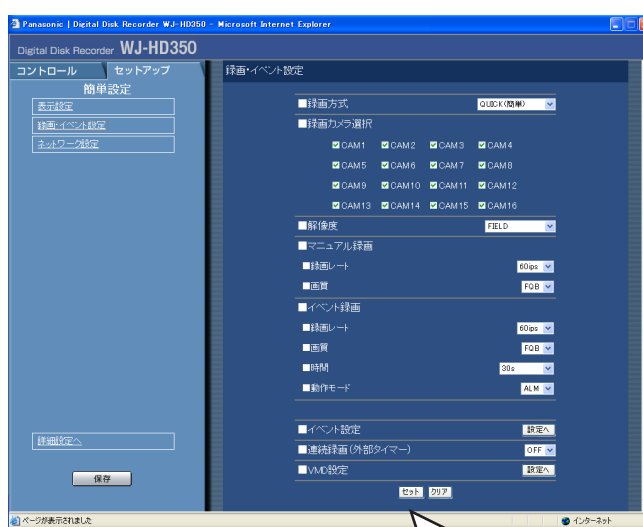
Panasonic | Digital Disk Recorder WJ-HD350 - Microsoft Internet Explorer

Digital Disk Recorder WJ-HD350

コントロール セットアップ

簡単設定

表示設定

録画・イベント設定

ネットワーク設定

詳細設定へ

保存

録画・イベント設定

■録画方式 QUICK(簡単)

■録画カメラ選択

CAM1 CAM2 CAM3 CAM4

CAM5 CAM6 CAM7 CAM8

CAM9 CAM10 CAM11 CAM12

CAM13 CAM14 CAM15 CAM16

■解像度 FIELD

■マニュアル録画

■録画レート 60ips

■画質 FQB

■イベント録画

■録画レート 60ips

■画質 FQB

■時間 30s

■動作モード ALM

■イベント設定 設定へ

■連続録画(外部タイマー) OFF

■VMD設定 設定へ

セット クリア

ページが表示されました

インターネット